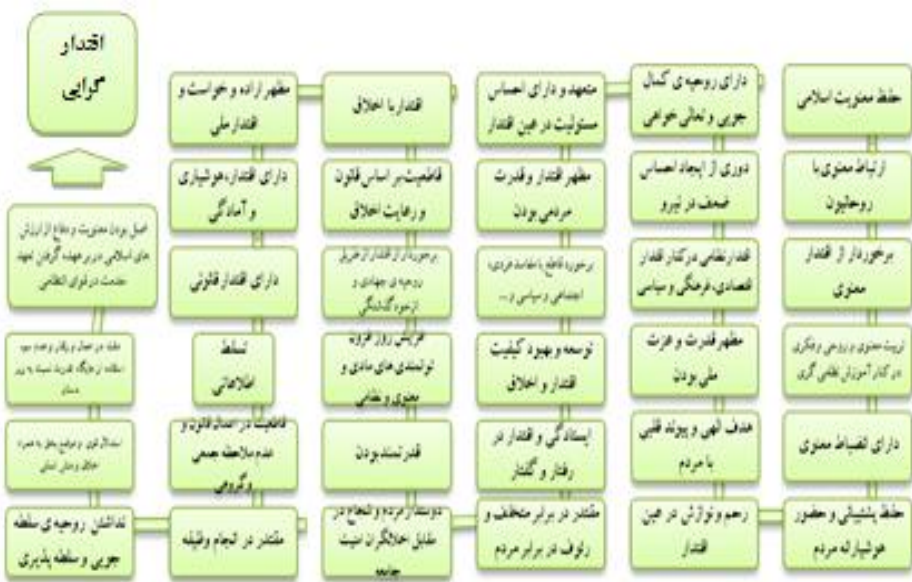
اقتدار گرایی

حفظ معنویت اسلامی

ارتباط معنوی با روحانیون

برخوردار از اقتدار معنوی

تربیت معنوی و روحی و فکری در کنار آموزش نظامی گری

دارای انضباط معنوی

حفظ پشتیبانی و حضور هوشیارانه مردم

دارای روحیه ی کمال جویی و تعالی خواهی

دوری از ایجاد احساس ضعف در نیرو

اقتدار نظامی درکنار اقتدار اقتصادی، فرهنگی و سیاسی

مظهر قدرت و عزت ملی بودن

هدف الهی و پیوند قلبی با مردم

رحم و نوازش در عین اقتدار

متعهد و دارای احساس مسئولیت در عین اقتدار

مظهر اقتدار و قدرت مردمی بودن

برخورد قاطع با مفاسد فردی، اجتماعی و سیاسی و...

توسعه و بهبود کیفیت اقتدار و اخلاق

ایستادگی و اقتدار در رفتار و گفتار

مقتدر در برابر متخلف و رئوف در برابر مردم

اقتدار با اخلاق

قاطعیت بر اساس قانون و رعایت اخلاق

برخوردار از اقتدار از طریق روحیه ی جهادی و ازخودگذشتگی

افزایش روز افزون توانمندی های مادی و معنوی و نظامی

قدرتمند بودن

دوستدار مردم و شجاع در مقابل خلافگران نیت جامعه

مظهر اراده و خواست و اقتدار ملی

دارای اقتدار، هوشیاری و آمادگی

دارای اقتدار قانونی

تسلط اطلاعاتی

قاطعیت در اجرای قانون و عدم ملاحظه جمعی و گروهی

مقتدر در انجام وظیفه

اصل بودن معنویت و دفاع از ارزش های اسلامی در برجهت گرفتن تعهد خدمت در قوای انتظامی

عقله در عمل و رفتار و عدم سوء استفاده از جایگاه قدرت نسبت به زیر دستان

استدلال قوی و موضع بحق به همراه اخلاق و رفتار انسانی

نداشتن روحیه ی سلطه جویی و سلطه پذیری